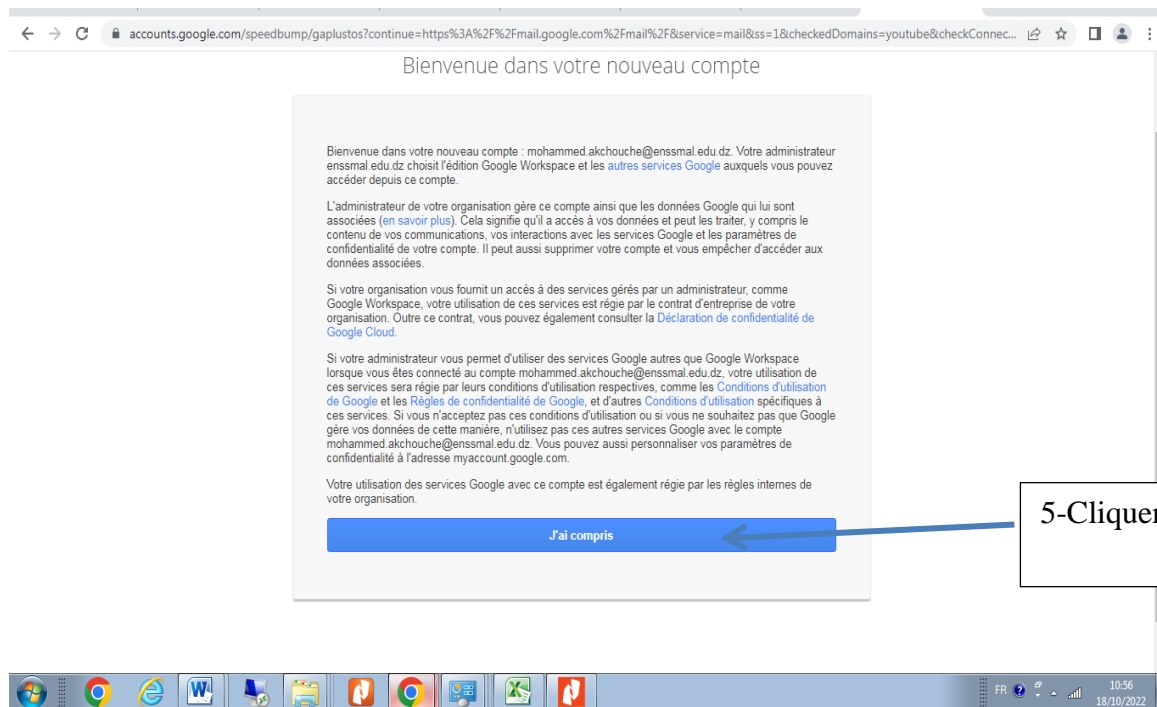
accounts.google.com/speedbump/gaplustos?continue=https%3A%2F%2Fmail.google.com%2Fmail%2F&service=mail&ss=1&checkedDomains=youtube&checkConnec...

Bienvenue dans votre nouveau compte

Bienvenue dans votre nouveau compte : mohammed.akchouche@enssmal.edu.dz. Votre administrateur enssmal.edu.dz choisit l'édition Google Workspace et les autres services Google auxquels vous pouvez accéder depuis ce compte.

L'administrateur de votre organisation gère ce compte ainsi que les données Google qui lui sont associées (en savoir plus). Cela signifie qu'il a accès à vos données et peut les traiter, y compris le contenu de vos communications, vos interactions avec les services Google et les paramètres de confidentialité de votre compte. Il peut aussi supprimer votre compte et vous empêcher d'accéder aux données associées.

Si votre organisation vous fournit un accès à des services gérés par un administrateur, comme Google Workspace, votre utilisation de ces services est régie par le contrat d'entreprise de votre organisation. Outre ce contrat, vous pouvez également consulter la Déclaration de confidentialité de Google Cloud.

Si votre administrateur vous permet d'utiliser des services Google autres que Google Workspace lorsque vous êtes connecté au compte mohammed.akchouche@enssmal.edu.dz, votre utilisation de ces services sera régie par leurs conditions d'utilisation respectives, comme les Conditions d'utilisation de Google et les Règles de confidentialité de Google, et d'autres Conditions d'utilisation spécifiques à ces services. Si vous n'acceptez pas ces conditions d'utilisation ou si vous ne souhaitez pas que Google gère vos données de cette manière, n'utilisez pas ces autres services Google avec le compte mohammed.akchouche@enssmal.edu.dz. Vous pouvez aussi personnaliser vos paramètres de confidentialité à l'adresse myaccount.google.com.

Votre utilisation des services Google avec ce compte est également régie par les règles internes de votre organisation.

J'ai compris

5-Cliquer

FR 10:56 18/10/2022